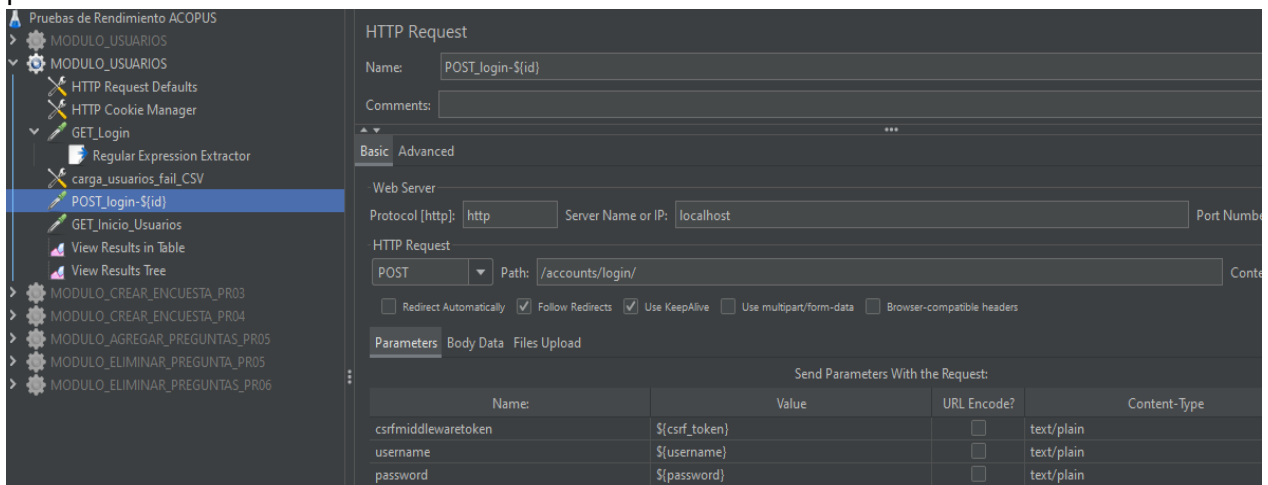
Pruebas de Rendimiento ACOPUS
MODULO_USUARIOS
MODULO_USUARIOS
HTTP Request Defaults
HTTP Cookie Manager
GET_Login
Regular Expression Extractor
carga_usuarios_fail_CSV
POST_login-${id}
GET_Inicio_Usuarios
View Results in Table
View Results Tree
MODULO_CREAR_ENCUESTA_PR03
MODULO_CREAR_ENCUESTA_PR04
MODULO_AGREGAR_PREGUNTAS_PR05
MODULO_ELIMINAR_PREGUNTA_PR05
MODULO_ELIMINAR_PREGUNTAS_PR06

HTTP Request
Name: POST_login-${id}
Comments:
Basic Advanced
Web Server
Protocol [http]: http Server Name or IP: localhost Port Numbe
HTTP Request
POST Path: /accounts/login/ Conte
Redirect Automatically Follow Redirects Use KeepAlive Use multipart/form-data Browser-compatible headers
Parameters Body Data Files Upload
Send Parameters With the Request:

| Name: | Value | URL Encode? | Content-Type |
|---|---|---|---|
| csrfmiddlewaretoken | ${csrf_token} | | text/plain |
| username | ${username} | | text/plain |
| password | ${password} | | text/plain |